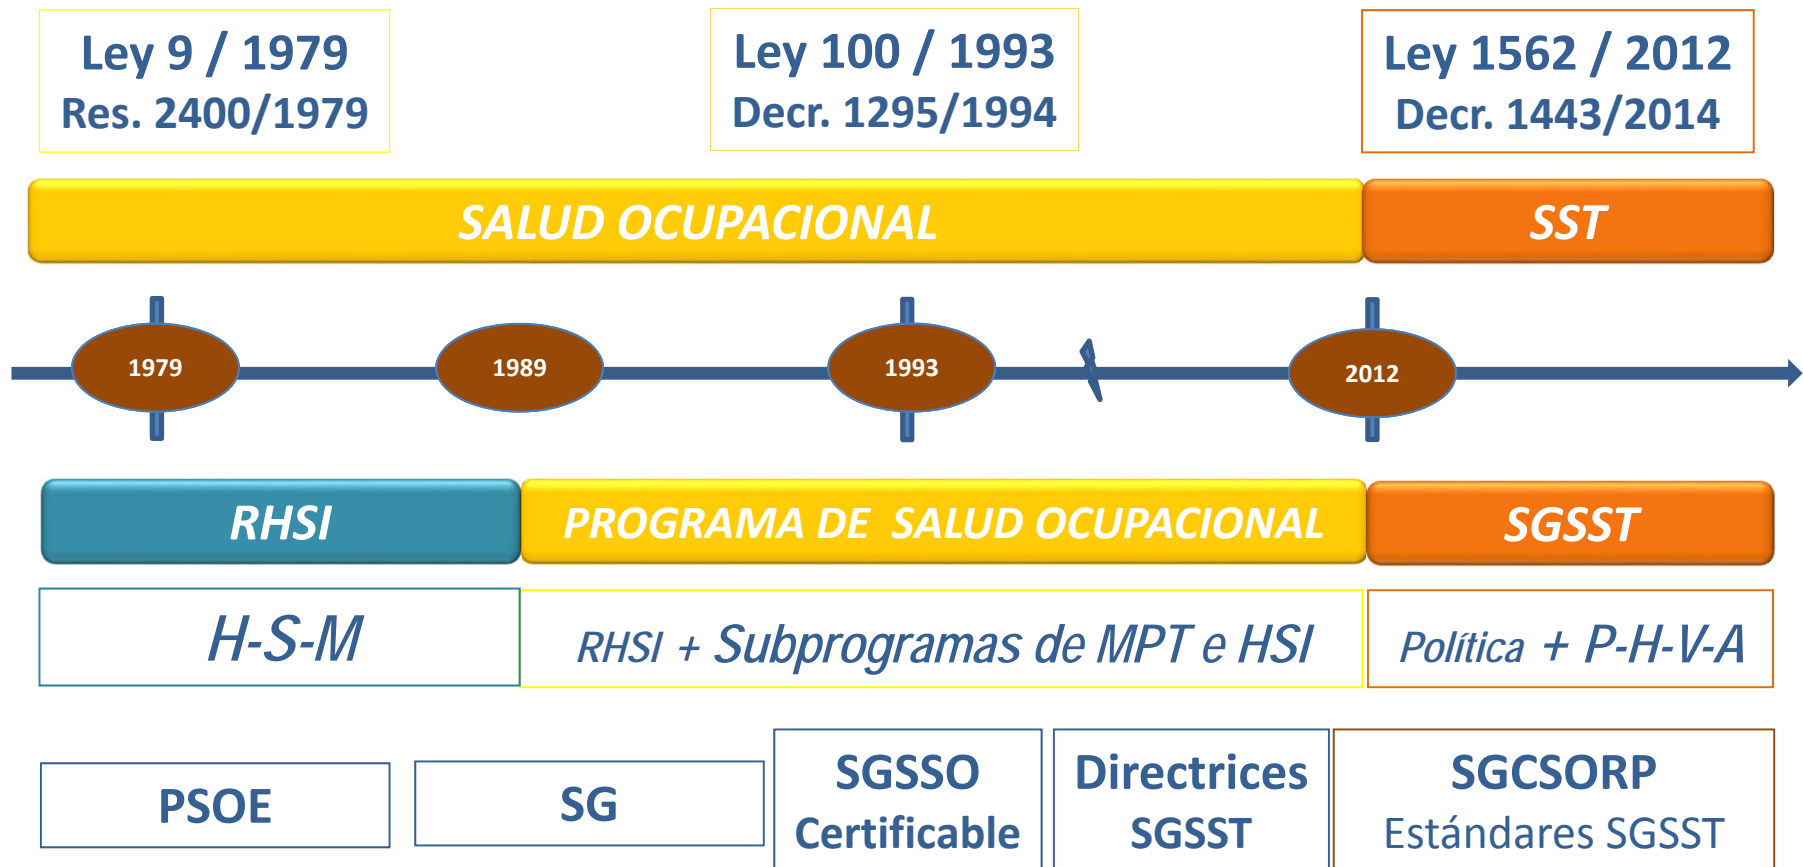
Ley 9 / 1979
Res. 2400/1979

Ley 100 / 1993
Decr. 1295/1994

Ley 1562 / 2012
Decr. 1443/2014

SALUD OCUPACIONAL

SST

1979

1989

1993

2012

RHSI

PROGRAMA DE SALUD OCUPACIONAL

SGSST

H-S-M

RHSI + Subprogramas de MPT e HSI

Política + P-H-V-A

PSOE

SG

SGSSO
Certificable

Directrices
SGSST

SGCSORP
Estándares SGSST